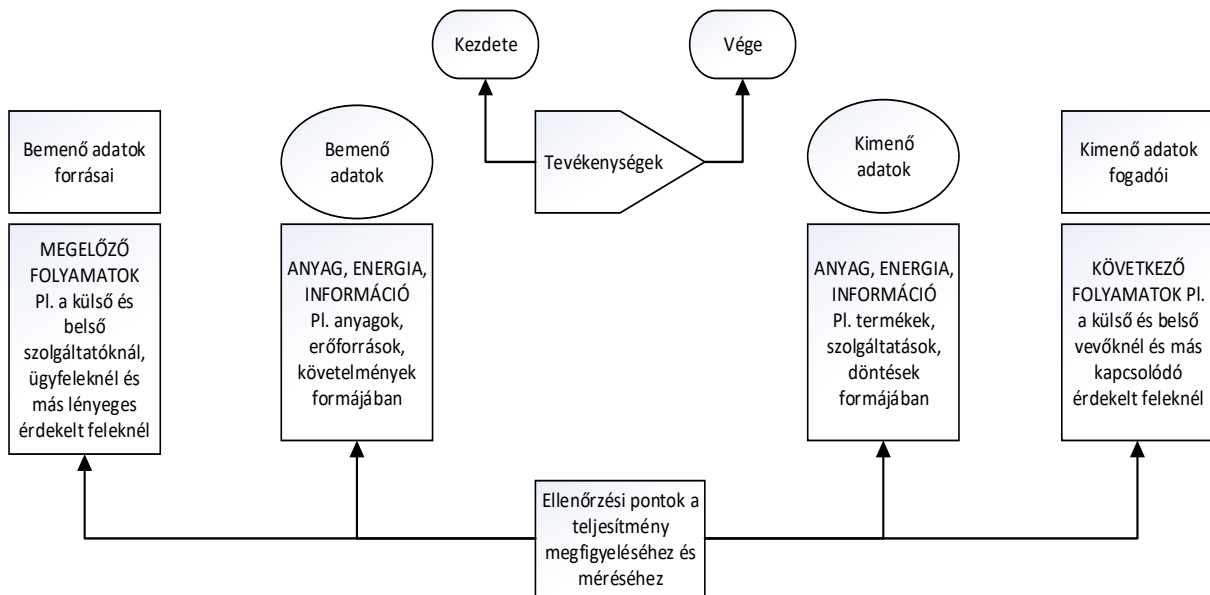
Kezdete

Vége

Bemenő adatok forrásai

Bemenő adatok

Tevékenységek

Kimenő adatok

Kimenő adatok fogadói

MEGELŐZŐ FOLYAMATOK Pl. a külső és belső szolgáltatóknál, ügyfeleknél és más lényeges érdekelt feleknél

ANYAG, ENERGIA, INFORMÁCIÓ Pl. anyagok, erőforrások, követelmények formájában

ANYAG, ENERGIA, INFORMÁCIÓ Pl. termékek, szolgáltatások, döntések formájában

KÖVETKEZŐ FOLYAMATOK Pl. a külső és belső vevőknél és más kapcsolódó érdekelt feleknél

Ellenőrzési pontok a teljesítmény megfigyeléséhez és méréséhez